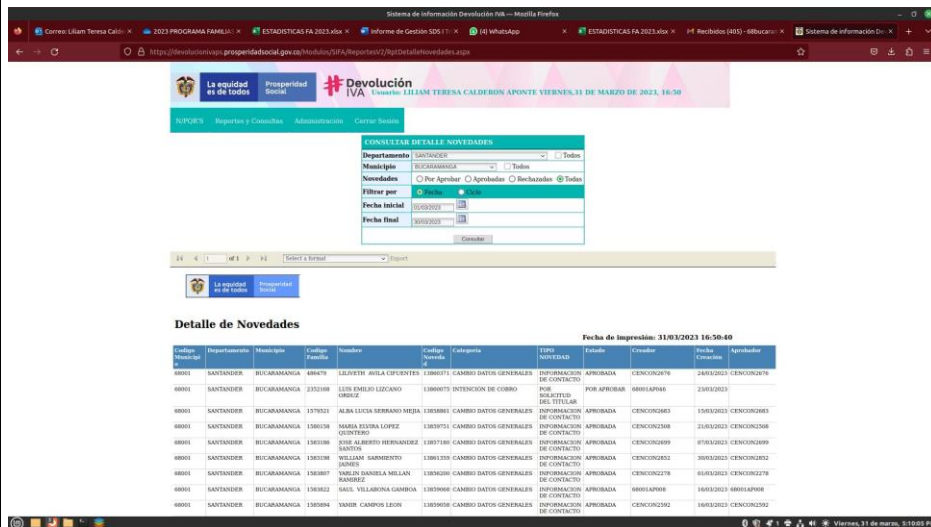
Sistema de información Devolución IVA — Mozilla Firefox

Correo: Liliam Teresa Calde ×
2023 PROGRAMA FAMILIA ×
ESTADISTICAS FA 2023.xlsx ×
Informe de Gestión SDS ×
(4) WhatsApp
ESTADISTICAS FA 2023.xlsx ×
Recibidos (405) - 68bucara ×
Sistema de información De ×

https://devolucionivaps.prosperidadsocial.gov.co/Modulos/SIFA/ReportesV2/RptDetalleNovedades.aspx

La equidad es de todos
Prosperidad Social
Devolución IVA
Usuario: LILIAM TERESA CALDERON APONTE VIERNES, 31 DE MARZO DE 2023, 16:50

N/PQR'S Reportes y Consultas Administración Cerrar Sesión

CONSULTAR DETALLE NOVEDADES
Departamento SANTANDER Todos
Municipio BUCARAMANGA Todos
Novedades Por Aprobar Aprobadas Rechazadas Todas
Filtrar por Fecha Ciclo
Fecha inicial 01/03/2023
Fecha final 30/03/2023
Consultar

of 1
Select a format
Export

La equidad es de todos
Prosperidad Social

Detalle de Novedades

Fecha de impresión: 31/03/2023 16:50:40

| Codigo Municipio | Departamento | Municipio | Codigo Familia | Nombre | Codigo Novedad | Categoria | TIPO NOVEDAD | Estado | Creador | Fecha Creación | Aprobador |
|---|---|---|---|---|---|---|---|---|---|---|---|
| 68001 | SANTANDER | BUCARAMANGA | 486470 | LILIVETH AVILA CIFUENTES | 13860571 | CAMBIO DATOS GENERALES | INFORMACION DE CONTACTO | APROBADA | CENCON2676 | 24/03/2023 | CENCON2676 |
| 68001 | SANTANDER | BUCARAMANGA | 2352108 | LUIS EMILIO LIZCANO ORDUZ | 13860075 | INTENCION DE COBRO | POR SOLICITUD DEL TITULAR | POR APROBAR | 68001AP046 | 23/03/2023 | |
| 68001 | SANTANDER | BUCARAMANGA | 1579521 | ALBA LUCIA SERRANO MEJIA | 13858861 | CAMBIO DATOS GENERALES | INFORMACION DE CONTACTO | APROBADA | CENCON2683 | 13/03/2023 | CENCON2683 |
| 68001 | SANTANDER | BUCARAMANGA | 1580158 | MARIA ELVIRA LOPEZ QUINTERO | 13859751 | CAMBIO DATOS GENERALES | INFORMACION DE CONTACTO | APROBADA | CENCON2508 | 21/03/2023 | CENCON2508 |
| 68001 | SANTANDER | BUCARAMANGA | 1583186 | JOSE ALBERTO HERNANDEZ SANTOS | 13857160 | CAMBIO DATOS GENERALES | INFORMACION DE CONTACTO | APROBADA | CENCON2699 | 07/03/2023 | CENCON2699 |
| 68001 | SANTANDER | BUCARAMANGA | 1583198 | WILLIAM SARMIENTO JAIMES | 13861359 | CAMBIO DATOS GENERALES | INFORMACION DE CONTACTO | APROBADA | CENCON2852 | 30/03/2023 | CENCON2852 |
| 68001 | SANTANDER | BUCARAMANGA | 1583807 | YARLIN DANIELA MILLAN RAMIREZ | 13858200 | CAMBIO DATOS GENERALES | INFORMACION DE CONTACTO | APROBADA | CENCON2278 | 01/03/2023 | CENCON2278 |
| 68001 | SANTANDER | BUCARAMANGA | 1583822 | SAUL VILLABONA GAMBOA | 13859060 | CAMBIO DATOS GENERALES | INFORMACION DE CONTACTO | APROBADA | 68001AP008 | 16/03/2023 | 68001AP008 |
| 68001 | SANTANDER | BUCARAMANGA | 1585894 | YAMIR CAMPOS LEON | 13859058 | CAMBIO DATOS GENERALES | INFORMACION DE CONTACTO | APROBADA | CENCON2592 | 16/03/2023 | CENCON2592 |

Viernes, 31 de marzo, 5:10:05 PM